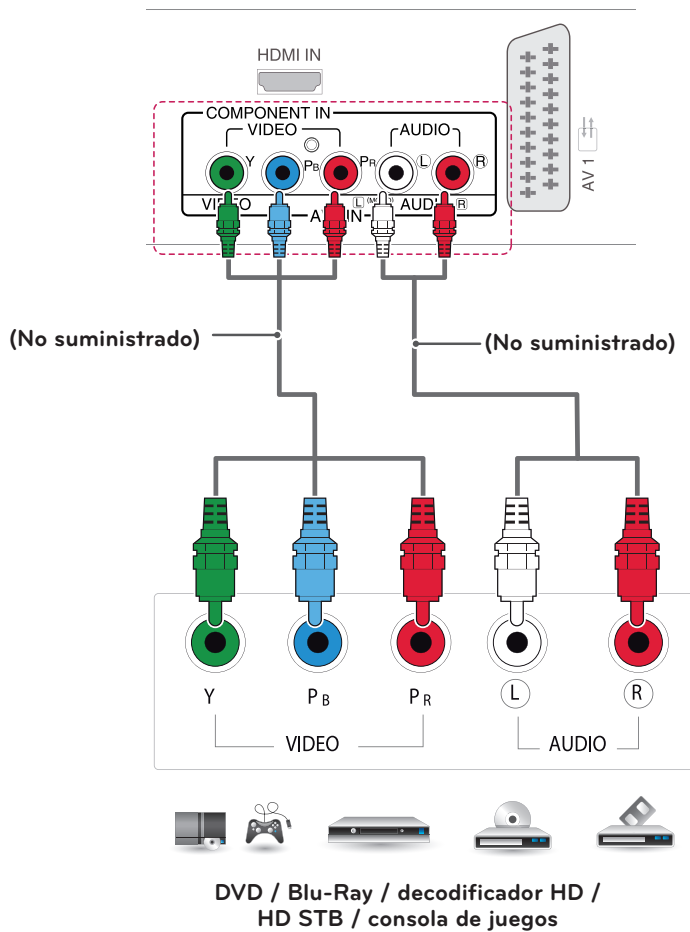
HDMI IN

COMPONENT IN
VIDEO
Y
$P_B$
$P_R$
AUDIO
L
R
VIDEO
AV IN
L (MONO)
AUDIO
R

AV 1

(No suministrado)
(No suministrado)

Y
$P_B$
$P_R$
L
R
VIDEO
AUDIO

DVD / Blu-Ray / decodificador HD / HD STB / consola de juegos